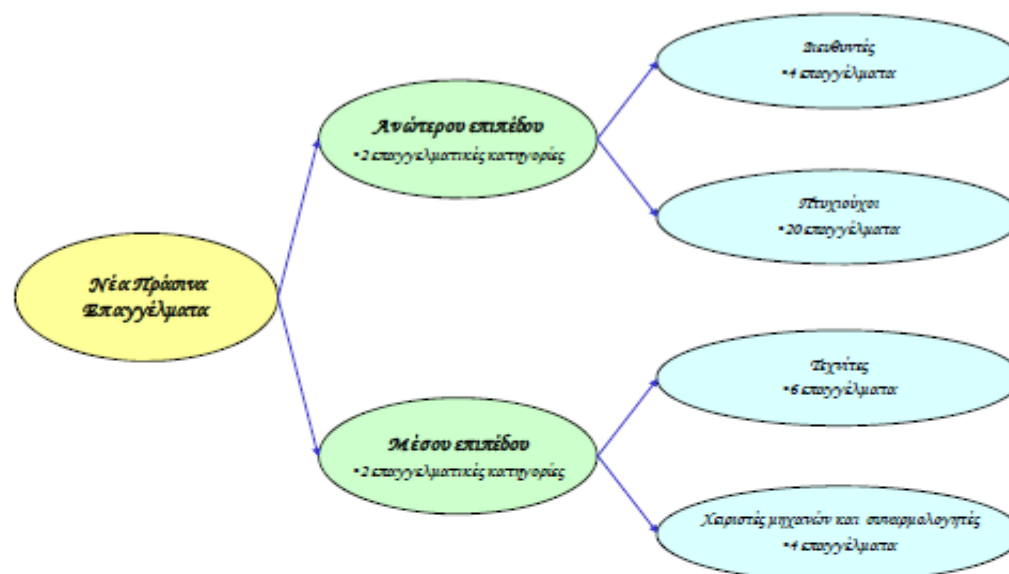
Νέα Πράσινα Επαγγέλματα

Ανώτερου επιπέδου
•2 επαγγελματικές κατηγορίες

Διευθυντές
•4 επαγγέλματα

Πτυχιούχοι
•20 επαγγέλματα

Μέσου επιπέδου
•2 επαγγελματικές κατηγορίες

Τεχνίτες
•6 επαγγέλματα

Χειριστές μηχανών και συναρμολογητές
•4 επαγγέλματα